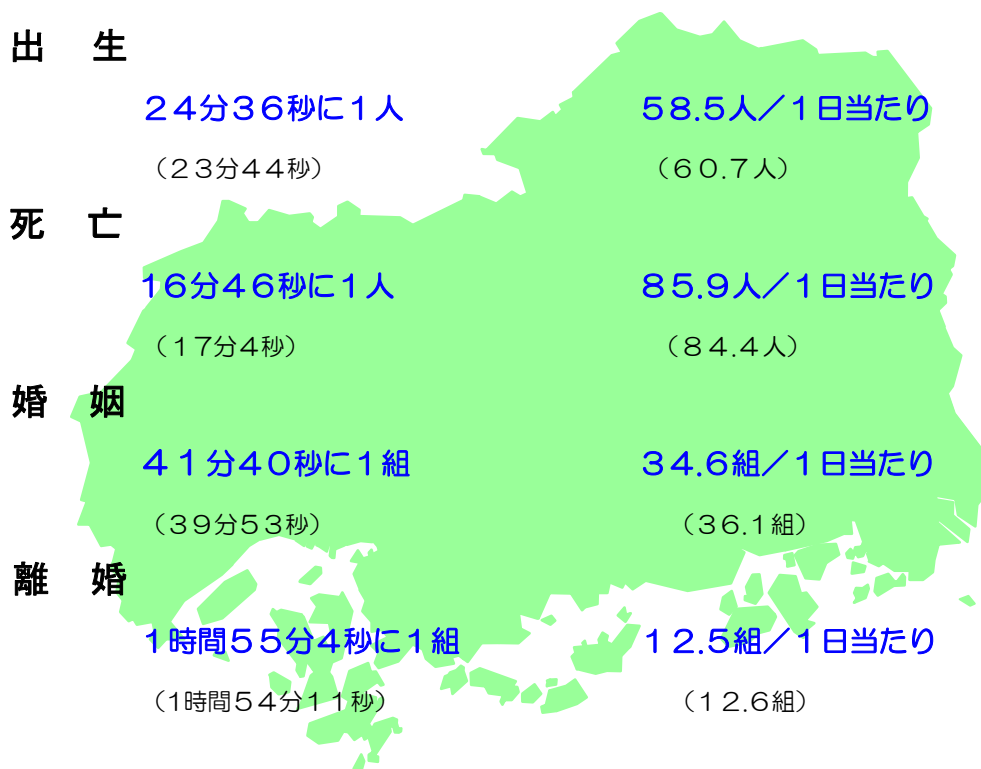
出　生

２４分３６秒に１人　　５８.５人／１日当たり

（２３分４４秒）　（６０.７人）

死　亡

16分46秒に1人　　８５.９人／１日当たり

（１７分４秒）　（８４.４人）

婚　姻

４１分40秒に1組　　３４.６組／１日当たり

（３９分５３秒）　（３６.１組）

離　婚

１時間５５分4秒に1組　　１２.５組／１日当たり

（1時間５４分１１秒）　（１２.６組）